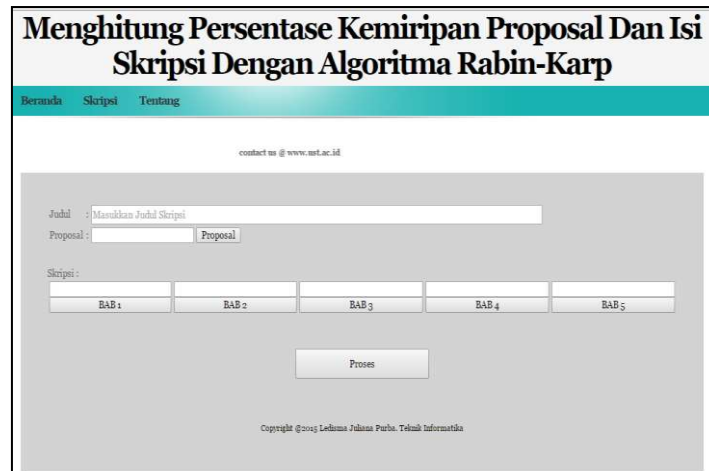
Menghitung Persentase Kemiripan Proposal Dan Isi Skripsi Dengan Algoritma Rabin-Karp

Beranda Skripsi Tentang

contact us @ www.ust.ac.id

Judul : Masukkan Judul Skripsi

Proposal : Proposal

Skripsi :

BAB 1 BAB 2 BAB 3 BAB 4 BAB 5

Proses

Copyright @2015 Ledisma Juliana Purba. Teknik Informatika